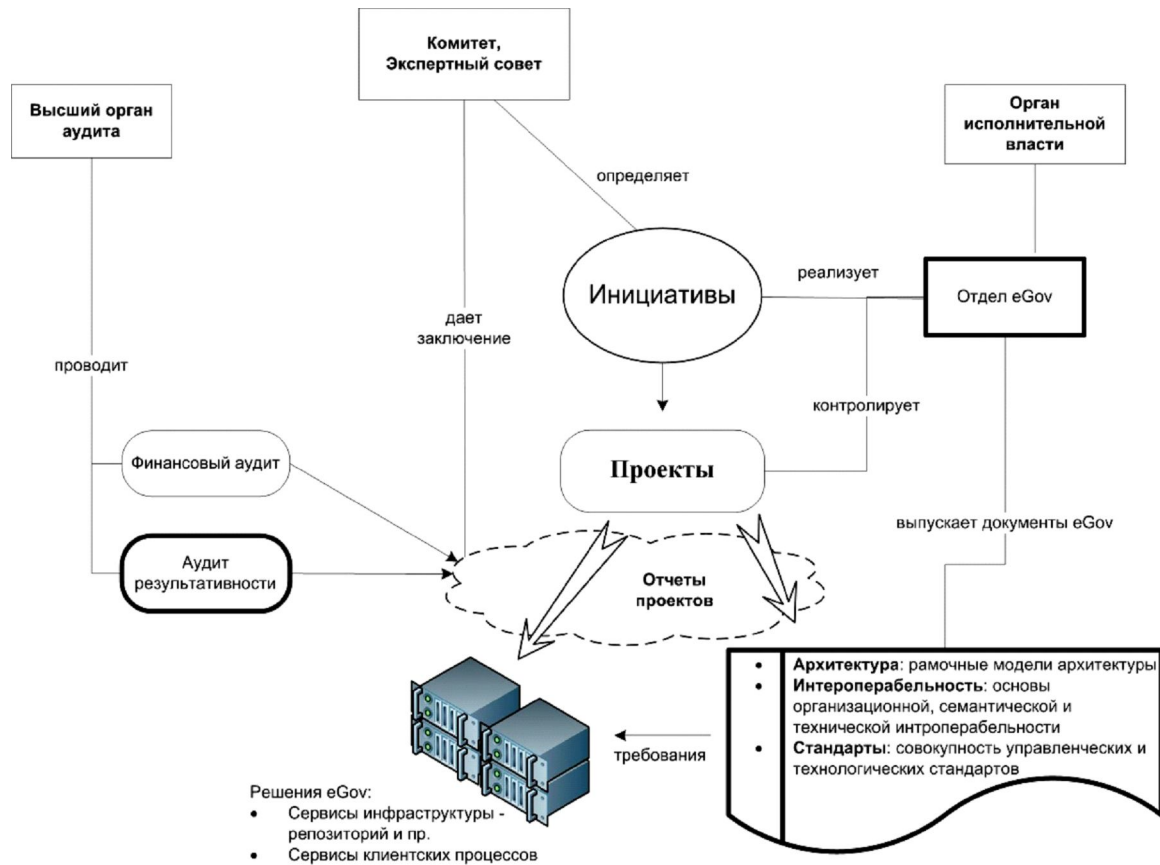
Комитет, Экспертный совет

Высший орган аудита

Орган исполнительной власти

определяет

Инициативы

реализует

Отдел eGov

дает заключение

проводит

контролирует

Финансовый аудит

Проекты

выпускает документы eGov

Аудит результативности

Отчеты проектов

- **Архитектура**: рамочные модели архитектуры
- **Интероперабельность**: основы организационной, семантической и технической интропеработельности
- **Стандарты**: совокупность управленческих и технологических стандартов

требования

Решения eGov:
- Сервисы инфраструктуры - репозиторий и пр.
- Сервисы клиентских процессов